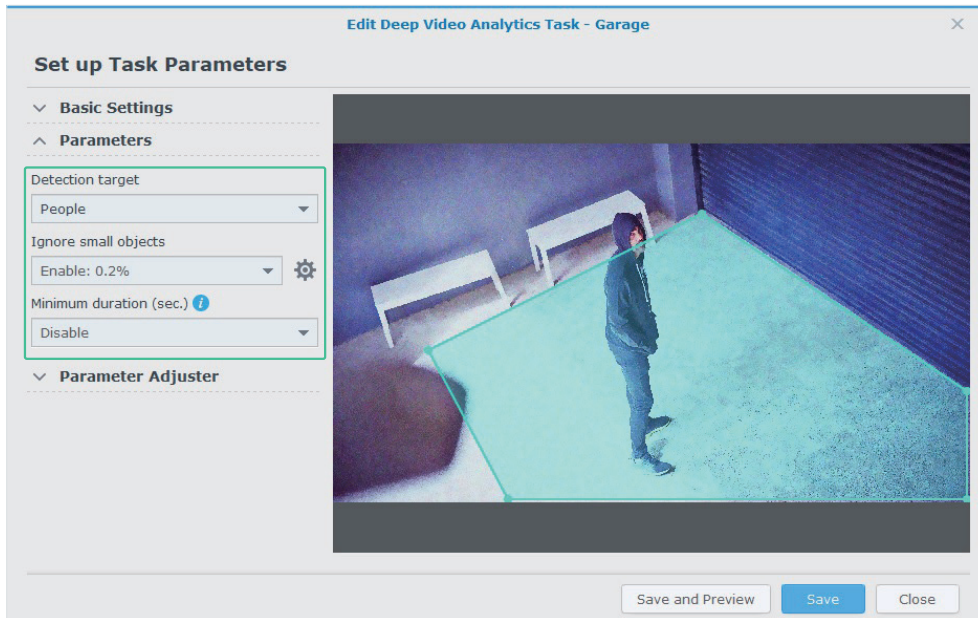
Edit Deep Video Analytics Task - Garage

×

Set up Task Parameters

Basic Settings

Parameters

Detection target

People

Ignore small objects

Enable: 0.2%

Minimum duration (sec.)

Disable

Parameter Adjuster

Save and Preview

Save

Close